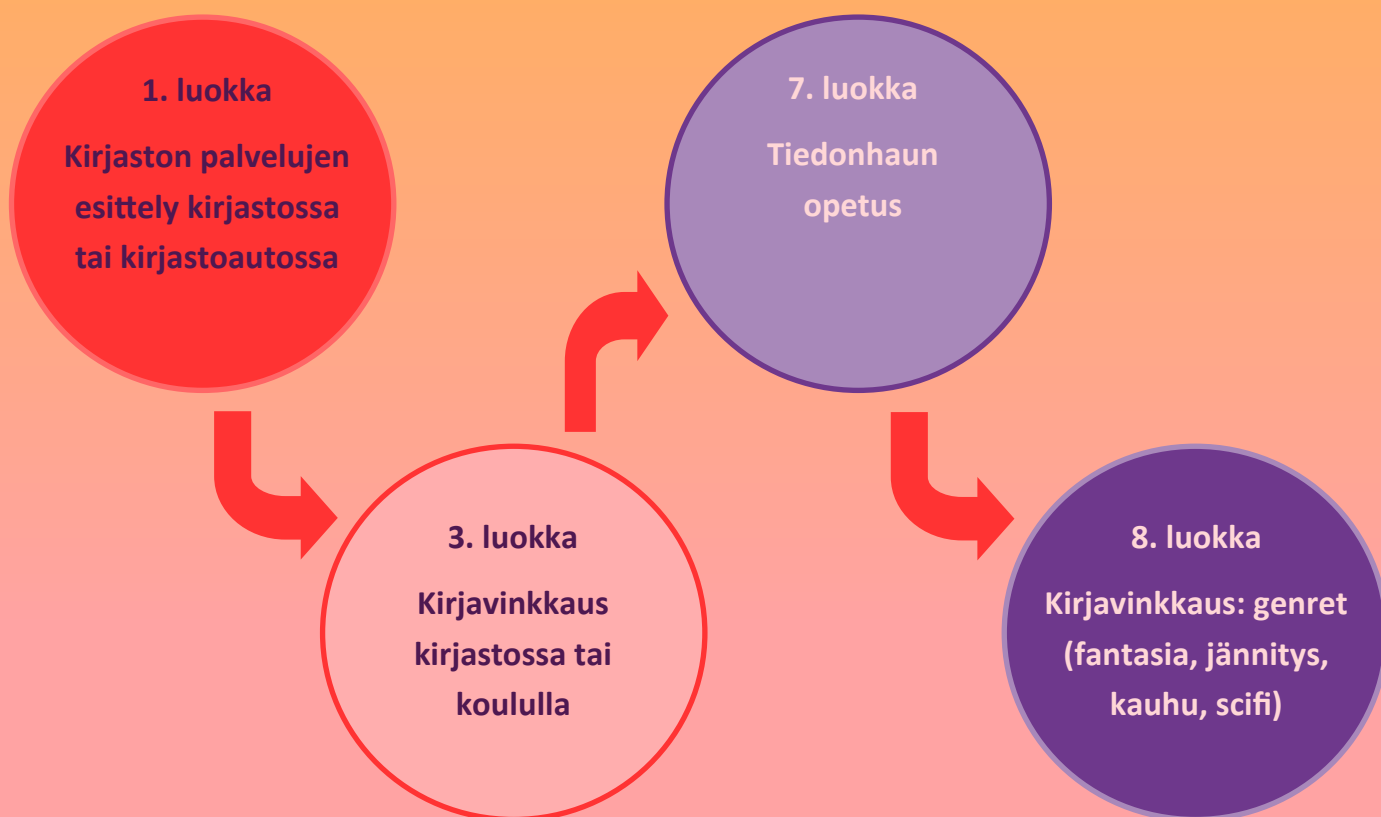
1. luokka

Kirjaston palvelujen esittely kirjastossa tai kirjastoautossa

3. luokka

Kirjavinkkaus kirjastossa tai koululla

7. luokka

Tiedonhaun opetus

8. luokka

Kirjavinkkaus: genret (fantasia, jännitys, kauhu, scifi)